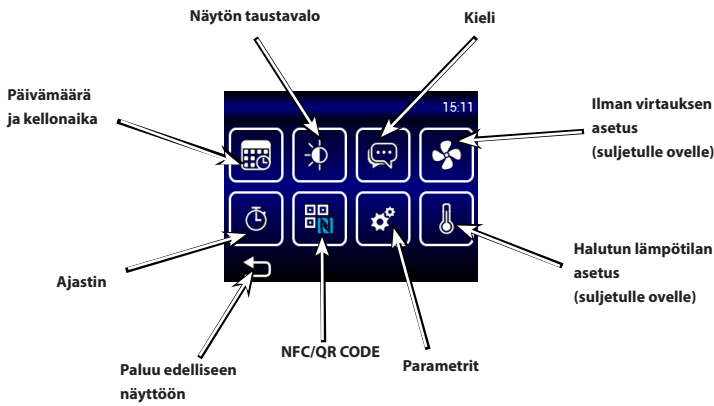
Näytön taustavalo

Kieli

Päivämäärä ja kellonaika

15:11

Ilman virtauksen asetus (suljetulle ovelle)

Halutun lämpötilan asetus (suljetulle ovelle)

Ajastin

Paluu edelliseen näyttöön

NFC/QR CODE

Parametrit